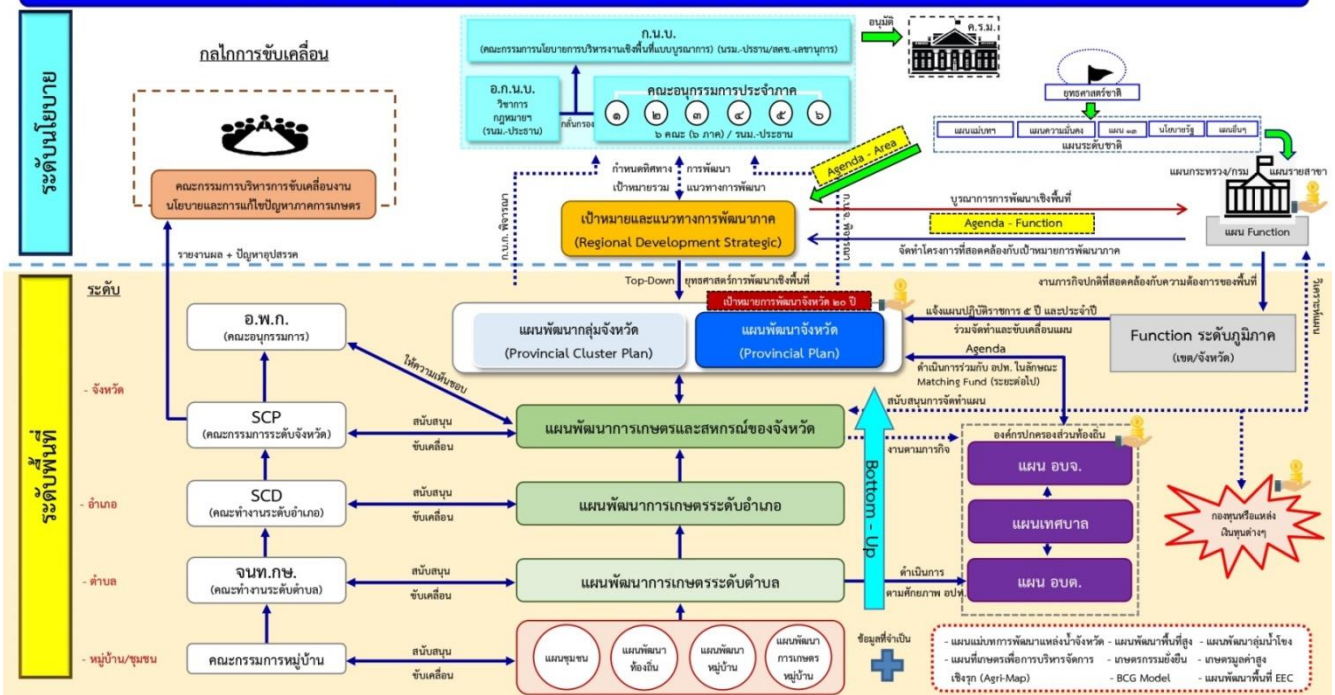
ระดับนโยบาย

กลไกการขับเคลื่อน

คณะกรรมการบริหารการขับเคลื่อนงานนโยบายและการแก้ไขปัญหาภาคการเกษตร

รายงานผล + ปัญหาอุปสรรค

ก.น.บ.
(คณะกรรมการนโยบายการบริหารงานเชิงพื้นที่แบบบูรณาการ) (นรม.-ประธาน/สศช.-เลขานุการ)

อนุมัติ

ค.ร.ม.

อ.ก.น.บ.
วิชาการ กฎหมายฯ (รนม.-ประธาน)

กลั่นกรอง

คณะอนุกรรมการประจำภาค
๑ ๒ ๓ ๔ ๕ ๖
๖ คณะ (๖ ภาค) / รนม.-ประธาน

ยุทธศาสตร์ชาติ

แผนแม่บทฯ | แผนความมั่นคง | แผน ๑๓ | นโยบายรัฐ | แผนอื่นๆ

แผนระดับชาติ

กำหนดทิศทาง เป้าหมายรวม

การพัฒนา แนวทางการพัฒนา

Agenda - Area

ก.บ.ภ. พิจารณา

ก.บ.ภ. ทิศทาง

เป้าหมายและแนวทางการพัฒนาภาค
(Regional Development Strategic)

บูรณาการการพัฒนาเชิงพื้นที่

Agenda - Function

จัดทำโครงการที่สอดคล้องกับเป้าหมายการพัฒนาภาค

แผนกระทรวง/กรม แผนรายสาขา

แผน Function

Top-Down ยุทธศาสตร์การพัฒนาเชิงพื้นที่

เป้าหมายการพัฒนาจังหวัด ๒๐ ปี

งานภารกิจปกติที่สอดคล้องกับความต้องการของพื้นที่

ระดับ

อ.พ.ก.
(คณะอนุกรรมการ)

ให้ความเห็นชอบ

แผนพัฒนากลุ่มจังหวัด
(Provincial Cluster Plan)

แผนพัฒนาจังหวัด
(Provincial Plan)

แจ้งแผนปฏิบัติราชการ ๕ ปี และประจำปี

ร่วมจัดทำและขับเคลื่อนแผน

Agenda

ดำเนินการร่วมกับ อปท. ในลักษณะ Matching Fund (ระยะต่อไป)

สนับสนุนการจัดทำแผน

Function ระดับภูมิภาค
(เขต/จังหวัด)

สนับสนุนการพัฒนา

ระดับพื้นที่

- จังหวัด

SCP
(คณะกรรมการระดับจังหวัด)

สนับสนุน ขับเคลื่อน

แผนพัฒนาการเกษตรและสหกรณ์ของจังหวัด

งานตามภารกิจ

Bottom - Up

องค์กรปกครองส่วนท้องถิ่น

แผน อบจ.

แผนเทศบาล

แผน อบต.

กองทุนหรือแหล่งเงินทุนต่างๆ

- อำเภอ

SCD
(คณะทำงานระดับอำเภอ)

สนับสนุน ขับเคลื่อน

แผนพัฒนาการเกษตรระดับอำเภอ

- ตำบล

จนท.กษ.
(คณะทำงานระดับตำบล)

สนับสนุน ขับเคลื่อน

แผนพัฒนาการเกษตรระดับตำบล

ดำเนินการ ตามศักยภาพ อปท.

- หมู่บ้าน/ชุมชน

คณะกรรมการหมู่บ้าน

สนับสนุน ขับเคลื่อน

แผนชุมชน | แผนพัฒนาท้องถิ่น | แผนพัฒนาหมู่บ้าน | แผนพัฒนาการเกษตรหมู่บ้าน

ข้อมูลที่จำเป็น

- แผนแม่บทการพัฒนาแหล่งน้ำจังหวัด - แผนพัฒนาพื้นที่สูง - แผนพัฒนาลุ่มน้ำโขง
- แผนที่เกษตรเพื่อการบริหารจัดการเชิงรุก (Agri-Map) - เกษตรกรรมยั่งยืน - BCG Model - เกษตรมูลค่าสูง - แผนพัฒนาพื้นที่ EEC